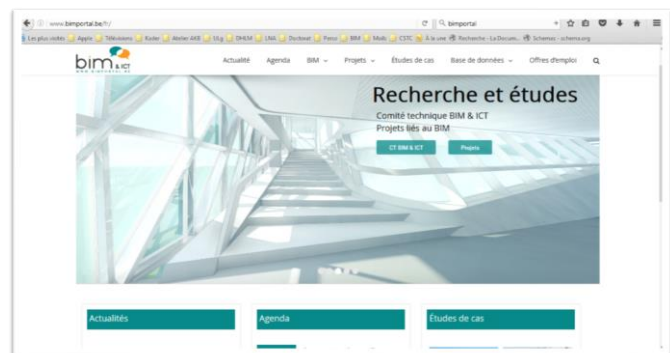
www.bimportal.be/fr/

bimportal

Les plus visités | Apple | Télévisions | Koster | Atelier AKB | Sfi.g | DHLM | LNA | Dorbost | Press | BIM | Multi | CSTC | À la une | Recherche - La Docum... | Schemas - schema.org

bim & ICT

Actualité Agenda BIM Projets Études de cas Base de données Offres d'emploi

Recherche et études

Comité technique BIM & ICT
Projets liés au BIM

CT BIM & ICT
Projets

Actualités

Agenda

Études de cas